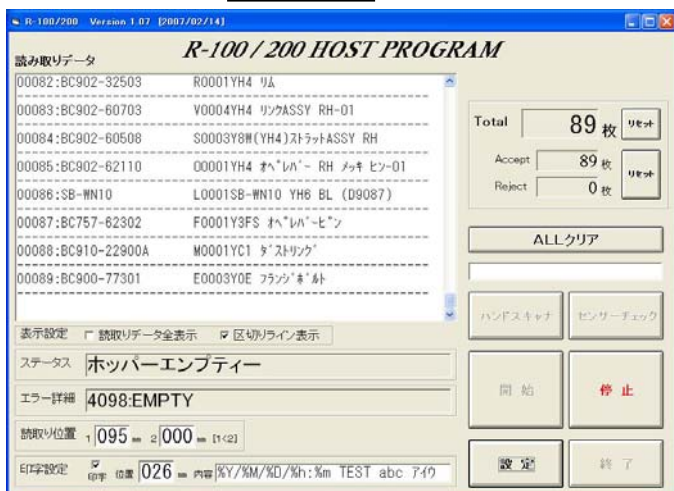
R-100/200 Version 1.07 [2007/02/14]

読み取りデータ

R-100/200 HOST PROGRAM

00082:BC902-32503 R0001YH4 ﾘﾑ
00083:BC902-60703 V0004YH4 ﾘﾝｸASSY RH-01
00084:BC902-60508 S0003Y8H(YH4)ｽﾄﾗｯﾄASSY RH
00085:BC902-62110 O0001YH4 ｵﾍﾟﾚﾊﾞｰ RH ﾒｯｷ ﾋﾝ-01
00086:SB-WN10 L0001SB-WN10 YH6 BL (D9087)
00087:BC757-62302 F0001Y3FS ｵﾍﾟﾚﾊﾞｰﾋﾟﾝ
00088:BC910-22900A M0001YC1 ﾀﾞｽﾄﾘﾝｸﾞ
00089:BC900-77301 E0003Y0E ﾌﾗﾝｼﾞﾎﾞﾙﾄ

Total 89 枚 リセット

Accept 89 枚
Reject 0 枚 リセット

ALLクリア

ハンドスキャナ センサーチェック

表示設定 □ 読取りデータ全表示 ☑ 区切りライン表示

ステータス ホッパーエンプティー

エラー詳細 4098:EMPTY

開始 停止

読取り位置 1 095 mm 2 000 mm [1<2]

印字設定 ☑ 印字 位置 026 mm 内容 %Y/%M/%D/%h:%m TEST abc ｱｲｳ

設定 終了